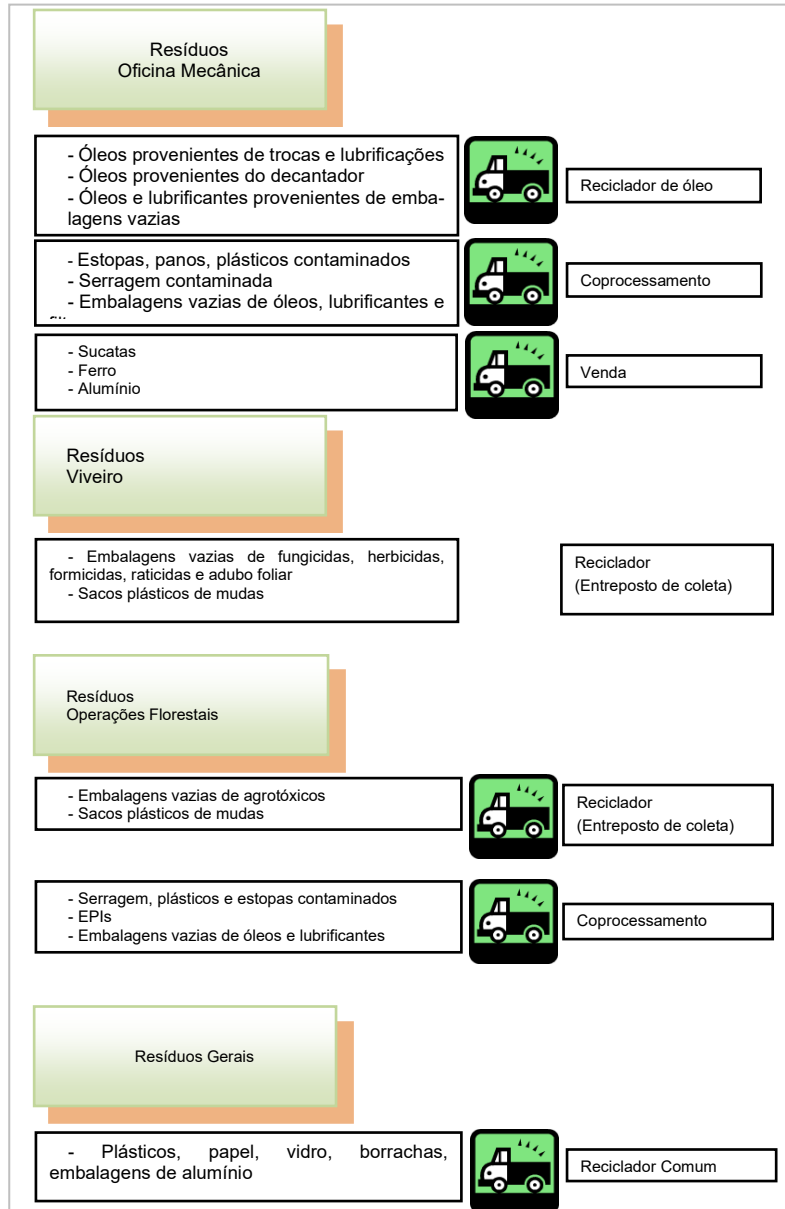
Resíduos
Oficina Mecânica

- Óleos provenientes de trocas e lubrificações
- Óleos provenientes do decantador
- Óleos e lubrificantes provenientes de embalagens vazias

Reciclador de óleo

- Estopas, panos, plásticos contaminados
- Serragem contaminada
- Embalagens vazias de óleos, lubrificantes e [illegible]

Coprocessamento

- Sucatas
- Ferro
- Alumínio

Venda

Resíduos
Viveiro

- Embalagens vazias de fungicidas, herbicidas, formicidas, raticidas e adubo foliar
- Sacos plásticos de mudas

Reciclador
(Entreposto de coleta)

Resíduos
Operações Florestais

- Embalagens vazias de agrotóxicos
- Sacos plásticos de mudas

Reciclador
(Entreposto de coleta)

- Serragem, plásticos e estopas contaminados
- EPIs
- Embalagens vazias de óleos e lubrificantes

Coprocessamento

Resíduos Gerais

- Plásticos, papel, vidro, borrachas, embalagens de alumínio

Reciclador Comum